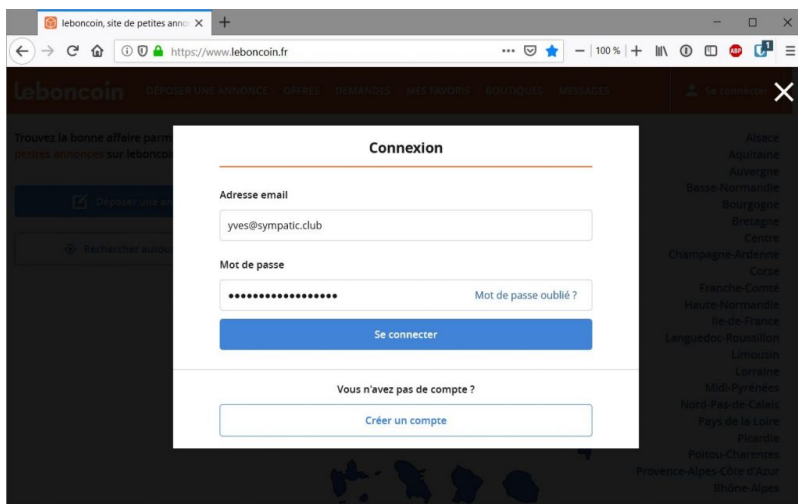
leboncoin, site de petites anno ×
https://www.leboncoin.fr
100 %

leboncoin DÉPOSER UNE ANNONCE OFFRES DEMANDES MES FAVORIS BOUTIQUES MESSAGES Se connecter

Trouvez la bonne affaire parmi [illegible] petites annonces sur leboncoin

Déposer une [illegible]

Rechercher autour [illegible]

Connexion

Adresse email

yves@sympatic.club

Mot de passe

••••••••••••••••••

Mot de passe oublié ?

Se connecter

Vous n'avez pas de compte ?

Créer un compte

Alsace
Aquitaine
Auvergne
Basse-Normandie
Bourgogne
Bretagne
Centre
Champagne-Ardenne
Corse
Franche-Comté
Haute-Normandie
Ile-de-France
Languedoc-Roussillon
Limousin
Lorraine
Midi-Pyrénées
Nord-Pas-de-Calais
Pays de la Loire
Picardie
Poitou-Charentes
Provence-Alpes-Côte d'Azur
Rhône-Alpes